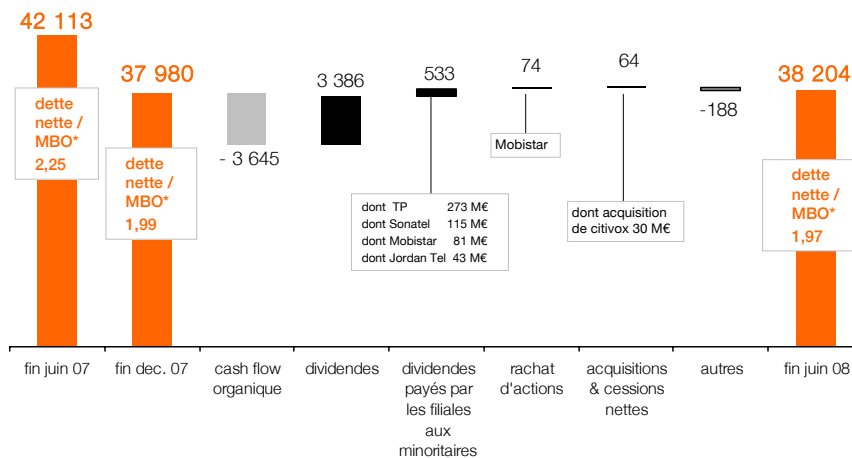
42 113

dette nette / MBO* 2,25

37 980

dette nette / MBO* 1,99

- 3 645

3 386

533

dont TP 273 M€
dont Sonatel 115 M€
dont Mobistar 81 M€
dont Jordan Tel 43 M€

74

Mobistar

64

dont acquisition de citivox 30 M€

-188

38 204

dette nette / MBO* 1,97

fin juin 07

fin dec. 07

cash flow organique

dividendes

dividendes payés par les filiales aux minoritaires

rachat d'actions

acquisitions & cessions nettes

autres

fin juin 08